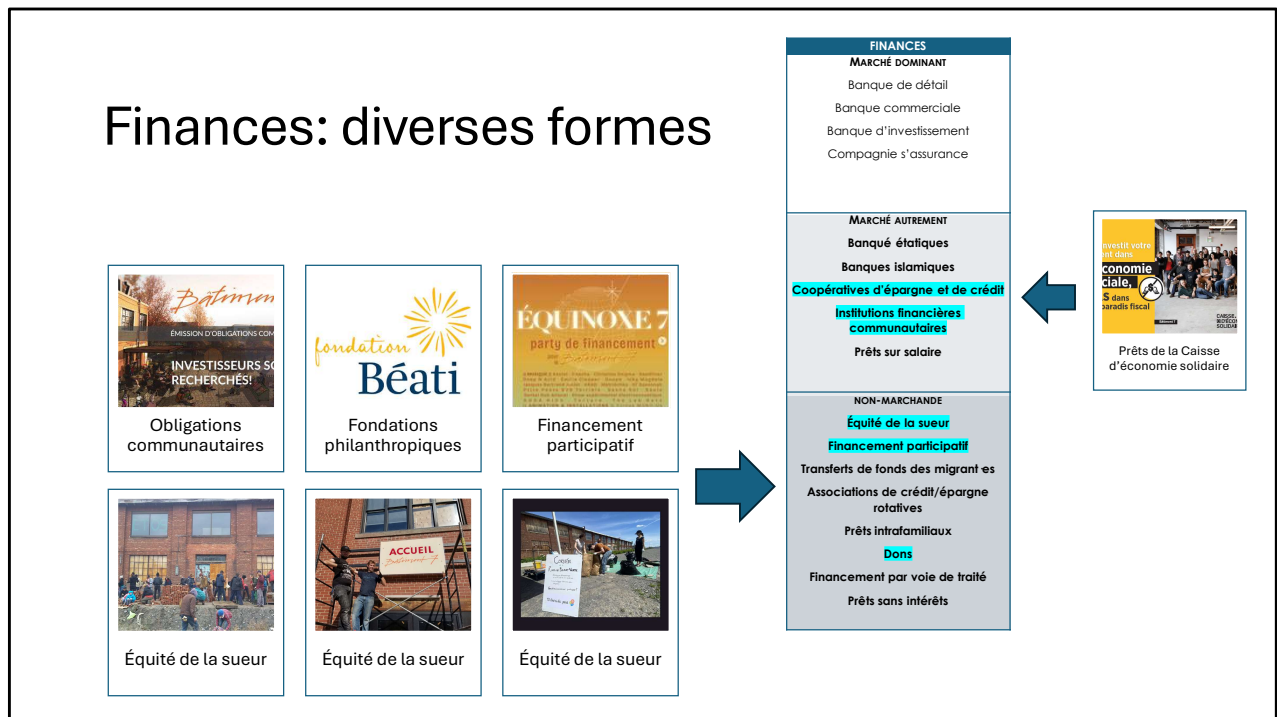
Finances: diverses formes

Bâtimen
ÉMISSION D'OBLIGATIONS COM
INVESTISSEURS SO
RECHERCHÉS!

Obligations communautaires

fondation Béati

Fondations philanthropiques

ÉQUINOXE 7
party de financement

Financement participatif

Équité de la sueur

ACCUEIL

Équité de la sueur

Équité de la sueur

FINANCES
MARCHÉ DOMINANT
Banque de détail
Banque commerciale
Banque d'investissement
Compagnie s'assurance

MARCHÉ AUTREMENT
Banqué étatiques
Banques islamiques
Coopératives d'épargne et de crédit
Institutions financières communautaires
Prêts sur salaire

NON-MARCHANDE
Équité de la sueur
Financement participatif
Transferts de fonds des migrant·es
Associations de crédit/épargne rotatives
Prêts intrafamiliaux
Dons
Financement par voie de traité
Prêts sans intérêts

nvestit votre
nt dans
conomie
ciale,
s dans
paradis fiscal

Prêts de la Caisse d'économie solidaire